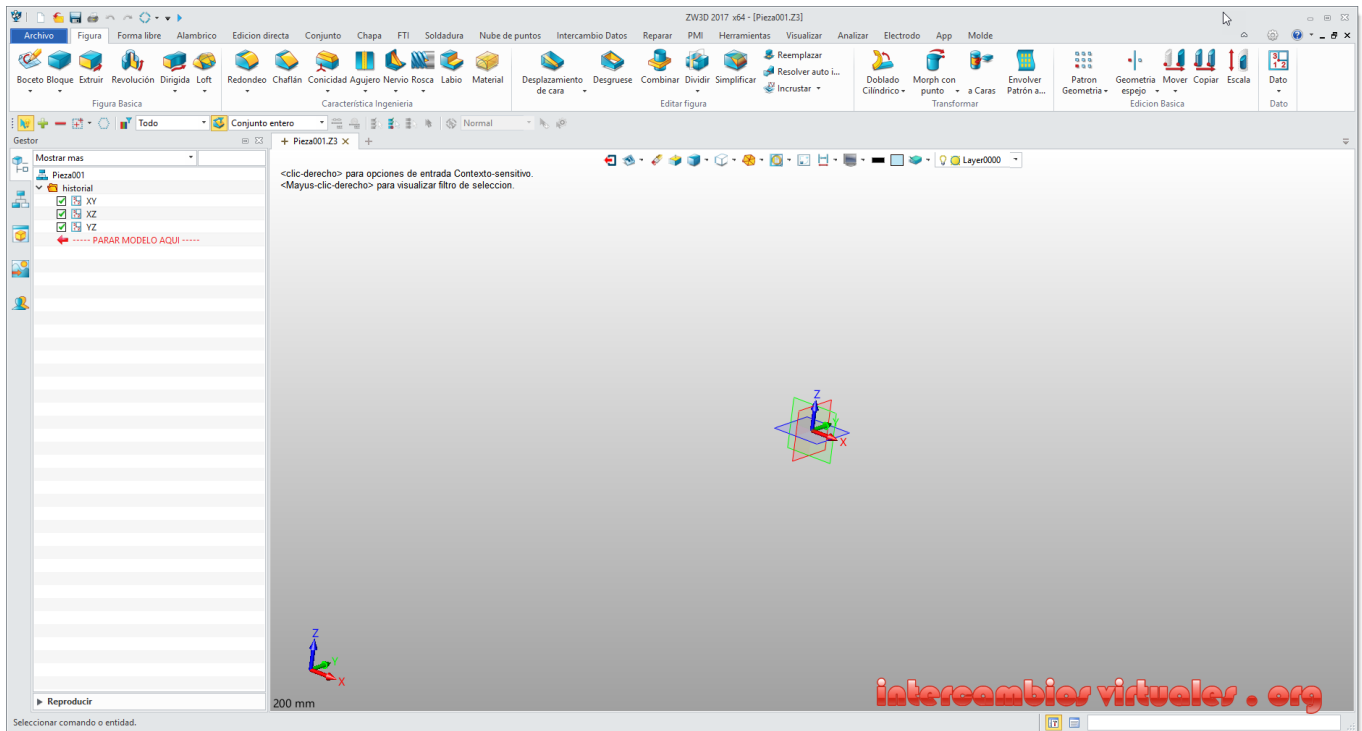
ZW3D 2017 x64 - [Pieza001.Z3]

Archivo | Figura | Forma libre | Alambrico | Edicion directa | Conjunto | Chapa | FTI | Soldadura | Nube de puntos | Intercambio Datos | Reparar | PMI | Herramientas | Visualizar | Analizar | Electrodo | App | Molde

Boceto Bloque Extruir Revolución Dirigida Loft
Figura Basica

Redondeo Chaflán Conicidad Agujero Nervio Rosca Labio Material
Característica Ingenieria

Desplazamiento de cara Desgruese Combinar Dividir Simplificar Reemplazar Resolver auto i... Incrustar
Editar figura

Doblado Cilíndrico Morph con punto a Caras Envolver Patrón a...
Transformar

Patron Geometria Geometria espejo Mover Copiar Escala
Edicion Basica

Dato
Dato

Todo | Conjunto entero | Normal

Gestor

Pieza001.Z3

Mostrar mas

Pieza001
historial
XY
XZ
YZ
----- PARAR MODELO AQUI -----

Layer0000

<clic-derecho> para opciones de entrada Contexto-sensitivo.
<Mayus-clic-derecho> para visualizar filtro de seleccion.

Z
Y
X

Z
Y
X

Reproducir

200 mm

intercambios virtuales . org

Seleccionar comando o entidad.